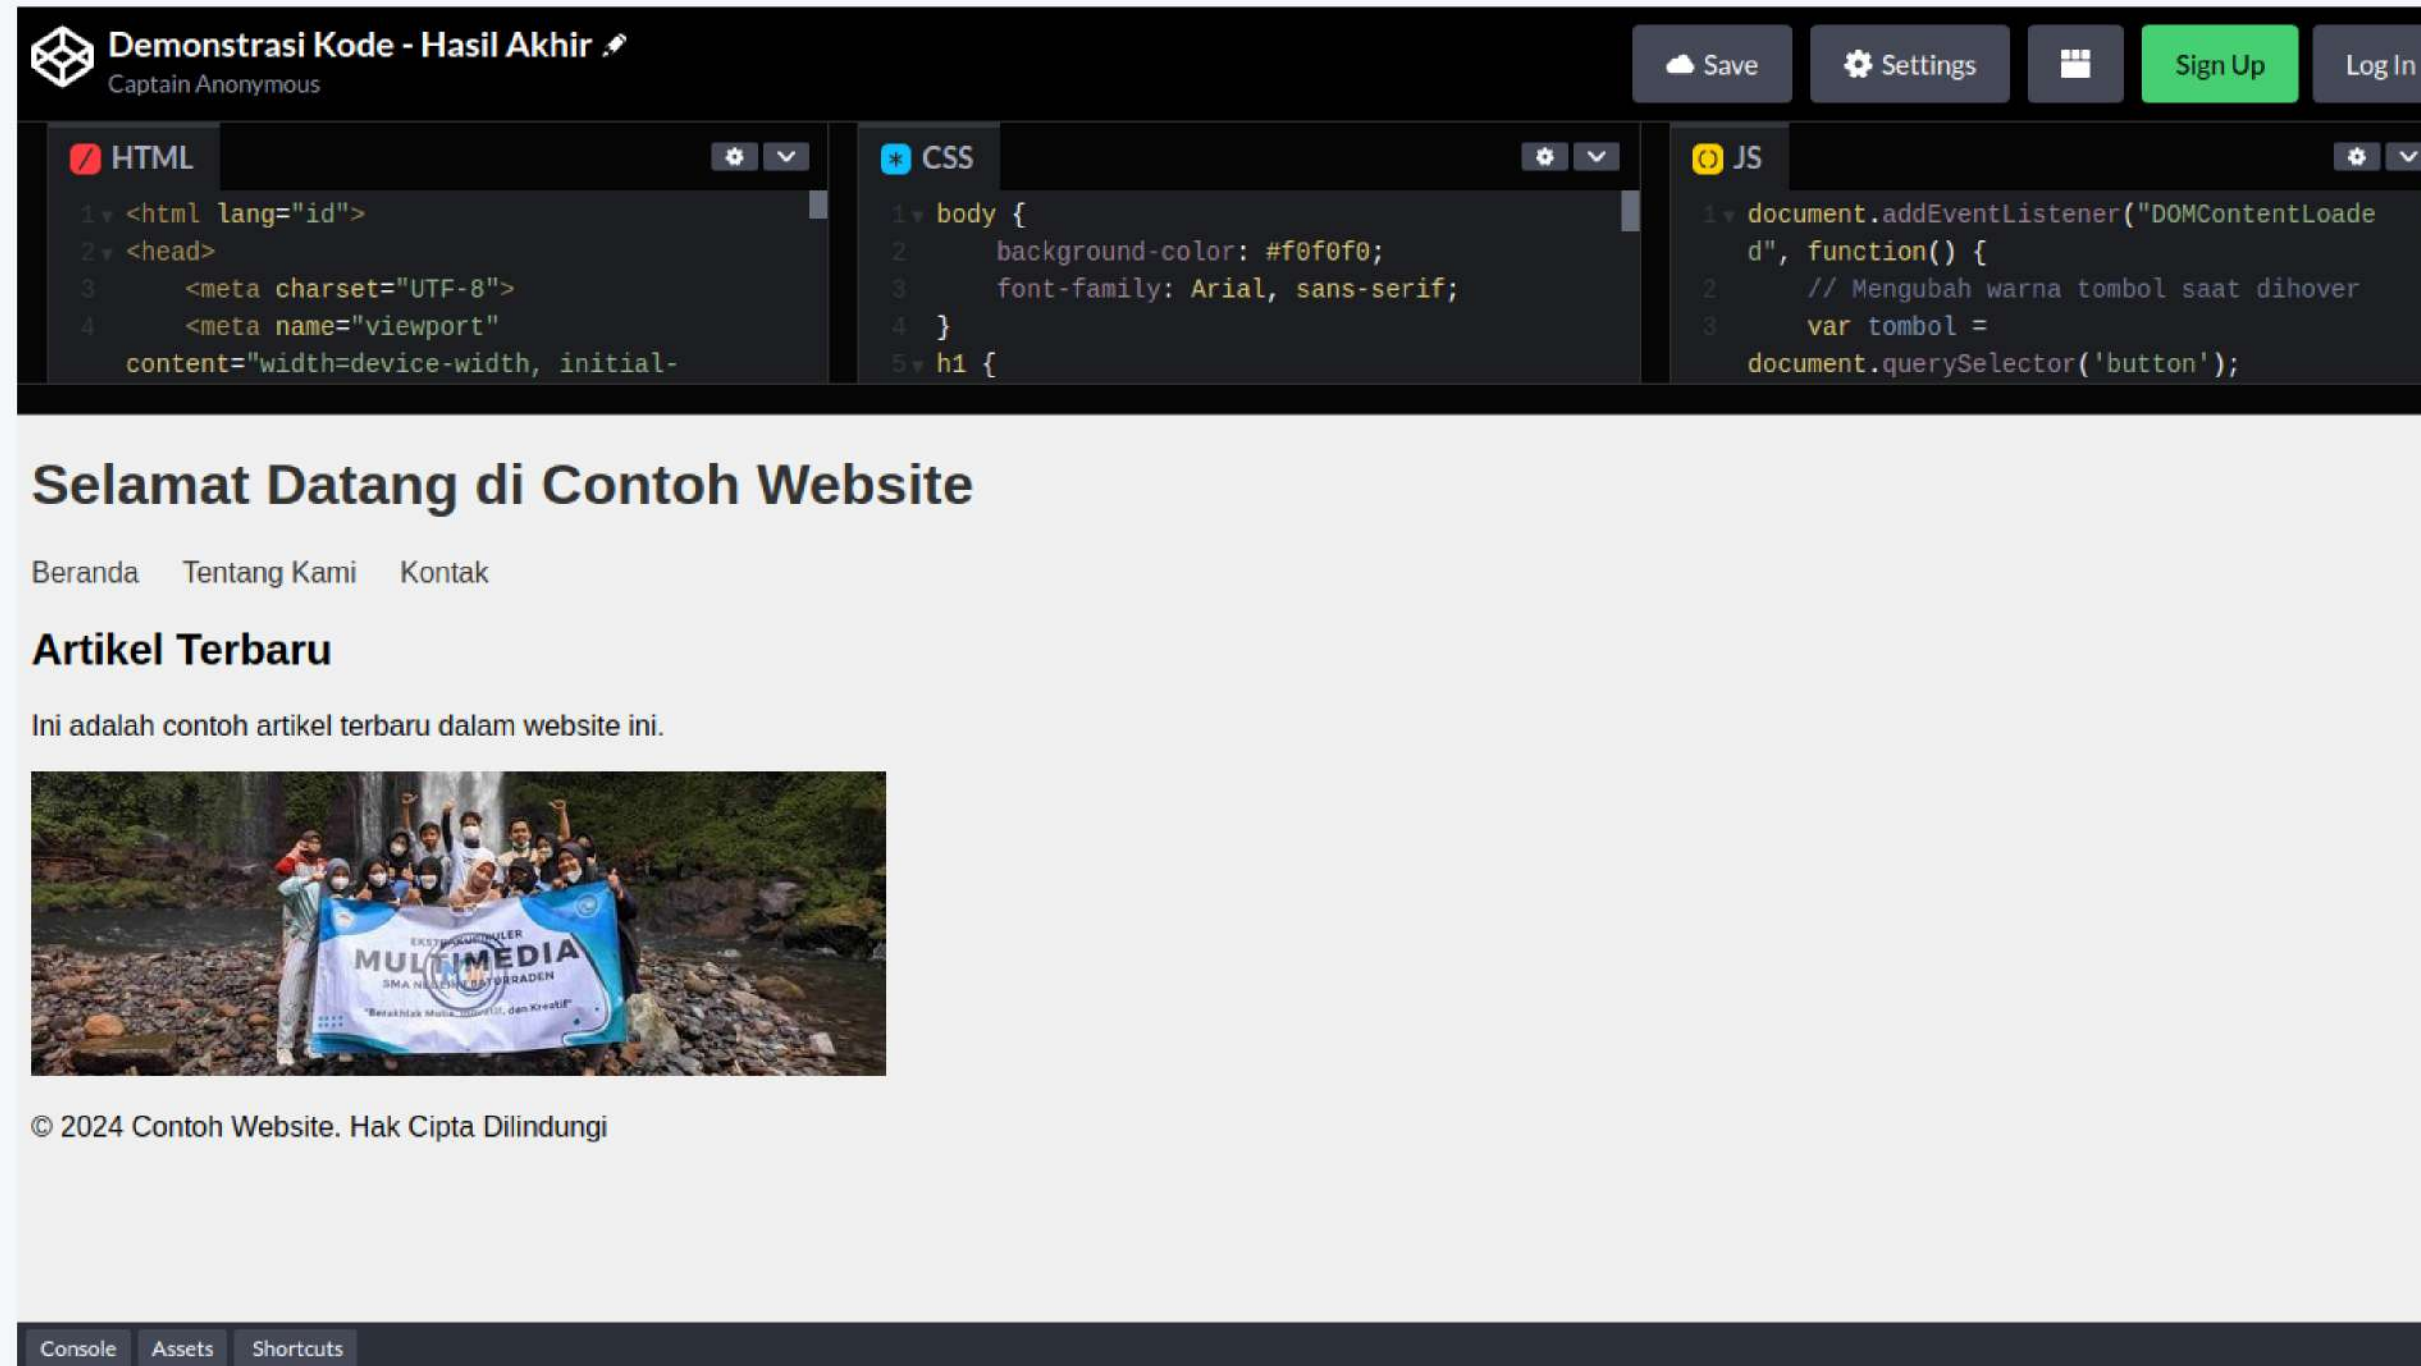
Demonstrasi Kode - Hasil Akhir
Captain Anonymous

Save Settings Sign Up Log In

HTML

1 <html lang="id">
2 <head>
3 <meta charset="UTF-8">
4 <meta name="viewport" content="width=device-width, initial-

CSS

1 body {
2 background-color: #f0f0f0;
3 font-family: Arial, sans-serif;
4 }
5 h1 {

JS

1 document.addEventListener("DOMContentLoaded", function() {
2 // Mengubah warna tombol saat dihover
3 var tombol = document.querySelector('button');

Selamat Datang di Contoh Website

Beranda Tentang Kami Kontak

Artikel Terbaru

Ini adalah contoh artikel terbaru dalam website ini.

EKSTRAKURIKULER
MULTIMEDIA
SMA N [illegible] BATURRADEN
"Berakhlak Mulia, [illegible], dan Kreatif"

© 2024 Contoh Website. Hak Cipta Dilindungi

Console Assets Shortcuts